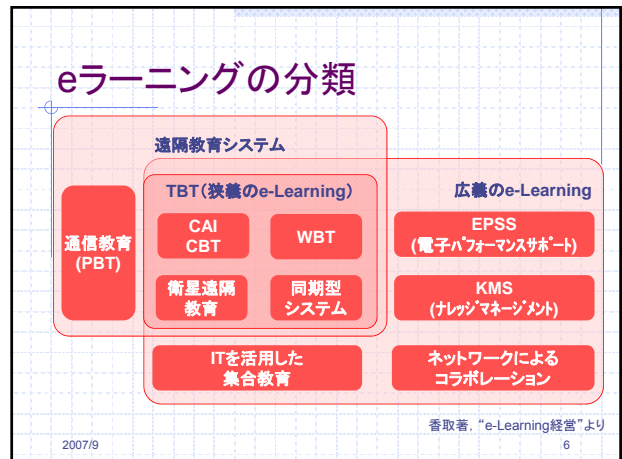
eラーニングの分類

遠隔教育システム

TBT（狭義のe-Learning）

広義のe-Learning

通信教育 (PBT)

CAI CBT

WBT

衛星遠隔教育

同期型システム

EPSS (電子パフォーマンスサポート)

KMS (ナレッジマネージメント)

ITを活用した集合教育

ネットワークによるコラボレーション

香取著, "e-Learning経営"より

2007/9

6